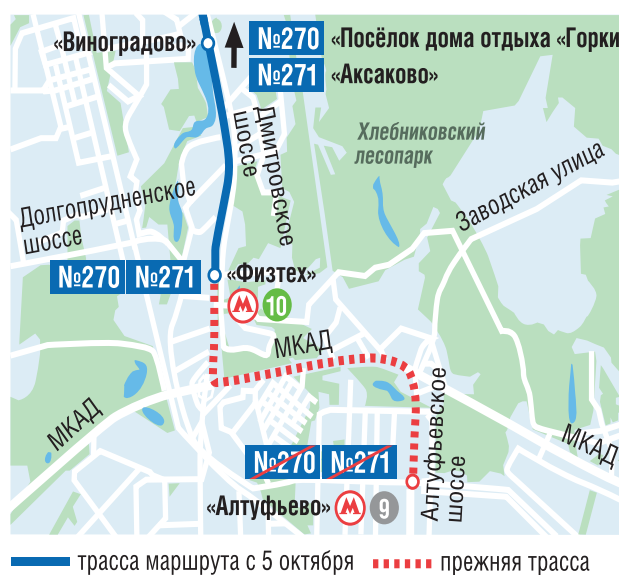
«Виноградово»
№270 «Посёлок дома отдыха «Горки
№271 «Аксаково»
Дмитровское шоссе
Хлебниковский лесопарк
Заводская улица
Долгопрудненское шоссе
№270 №271 «Физтех»
М 10
МКАД
МКАД
МКАД
Алтуфьевское шоссе
№270 №271
«Алтуфьево» М 9
трасса маршрута с 5 октября
прежняя трасса